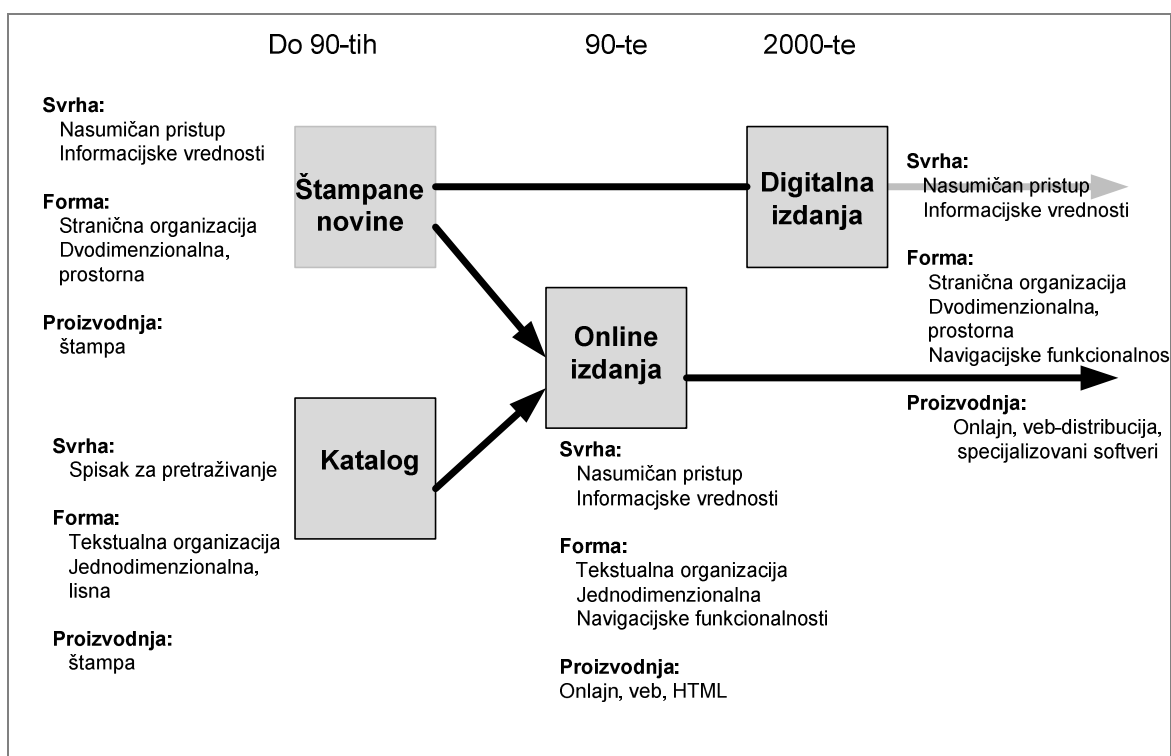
Do 90-tih

90-te

2000-te

**Svrha:**
Nasumičan pristup
Informacijske vrednosti

**Forma:**
Stranična organizacija
Dvodimenzionalna, prostorna

**Proizvodnja:**
štampa

Štampane novine

Digitalna izdanja

**Svrha:**
Nasumičan pristup
Informacijske vrednosti

**Forma:**
Stranična organizacija
Dvodimenzionalna, prostorna
Navigacijske funkcionalnos

**Proizvodnja:**
Onlajn, veb-distribucija, specijalizovani softveri

Online izdanja

Katalog

**Svrha:**
Spisak za pretraživanje

**Forma:**
Tekstualna organizacija
Jednodimenzionalna, lisna

**Proizvodnja:**
štampa

**Svrha:**
Nasumičan pristup
Informacjske vrednosti

**Forma:**
Tekstualna organizacija
Jednodimenzionalna
Navigacijske funkcionalnosti

**Proizvodnja:**
Onlajn, veb, HTML